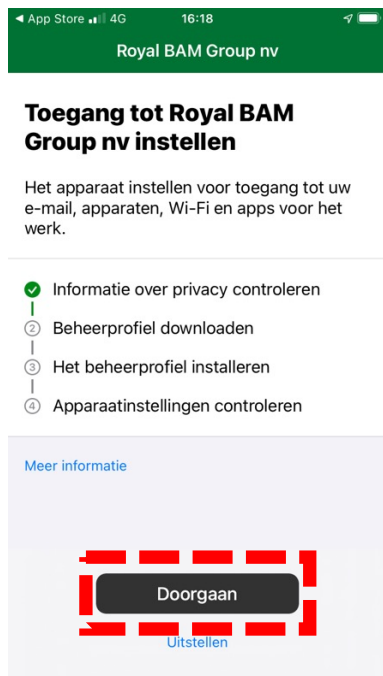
◀ App Store 4G 16:18

Royal BAM Group nv

Toegang tot Royal BAM Group nv instellen

Het apparaat instellen voor toegang tot uw e-mail, apparaten, Wi-Fi en apps voor het werk.

Informatie over privacy controleren
② Beheerprofiel downloaden
③ Het beheerprofiel installeren
④ Apparaatinstellingen controleren

Meer informatie

Doorgaan

Uitstellen